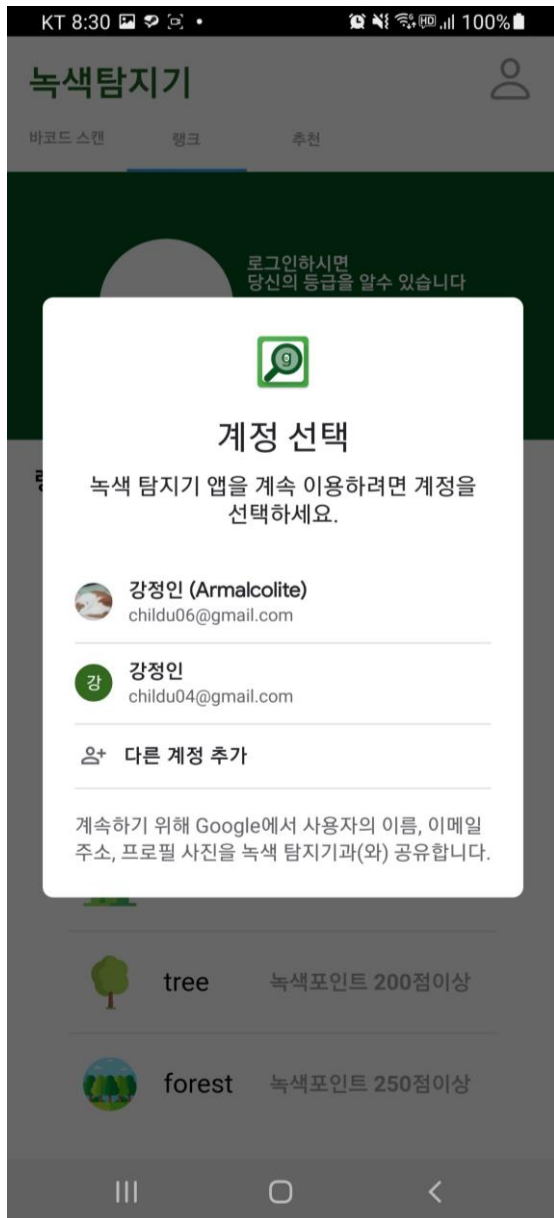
KT 8:30 100%

녹색탐지기

바코드 스캔 랭크 추천

로그인하시면
당신의 등급을 알수 있습니다

계정 선택

녹색 탐지기 앱을 계속 이용하려면 계정을 선택하세요.

강정인 (Armalcolite)
childu06@gmail.com

강
강정인
childu04@gmail.com

다른 계정 추가

계속하기 위해 Google에서 사용자의 이름, 이메일 주소, 프로필 사진을 녹색 탐지기과(와) 공유합니다.

tree 녹색포인트 200점이상

forest 녹색포인트 250점이상